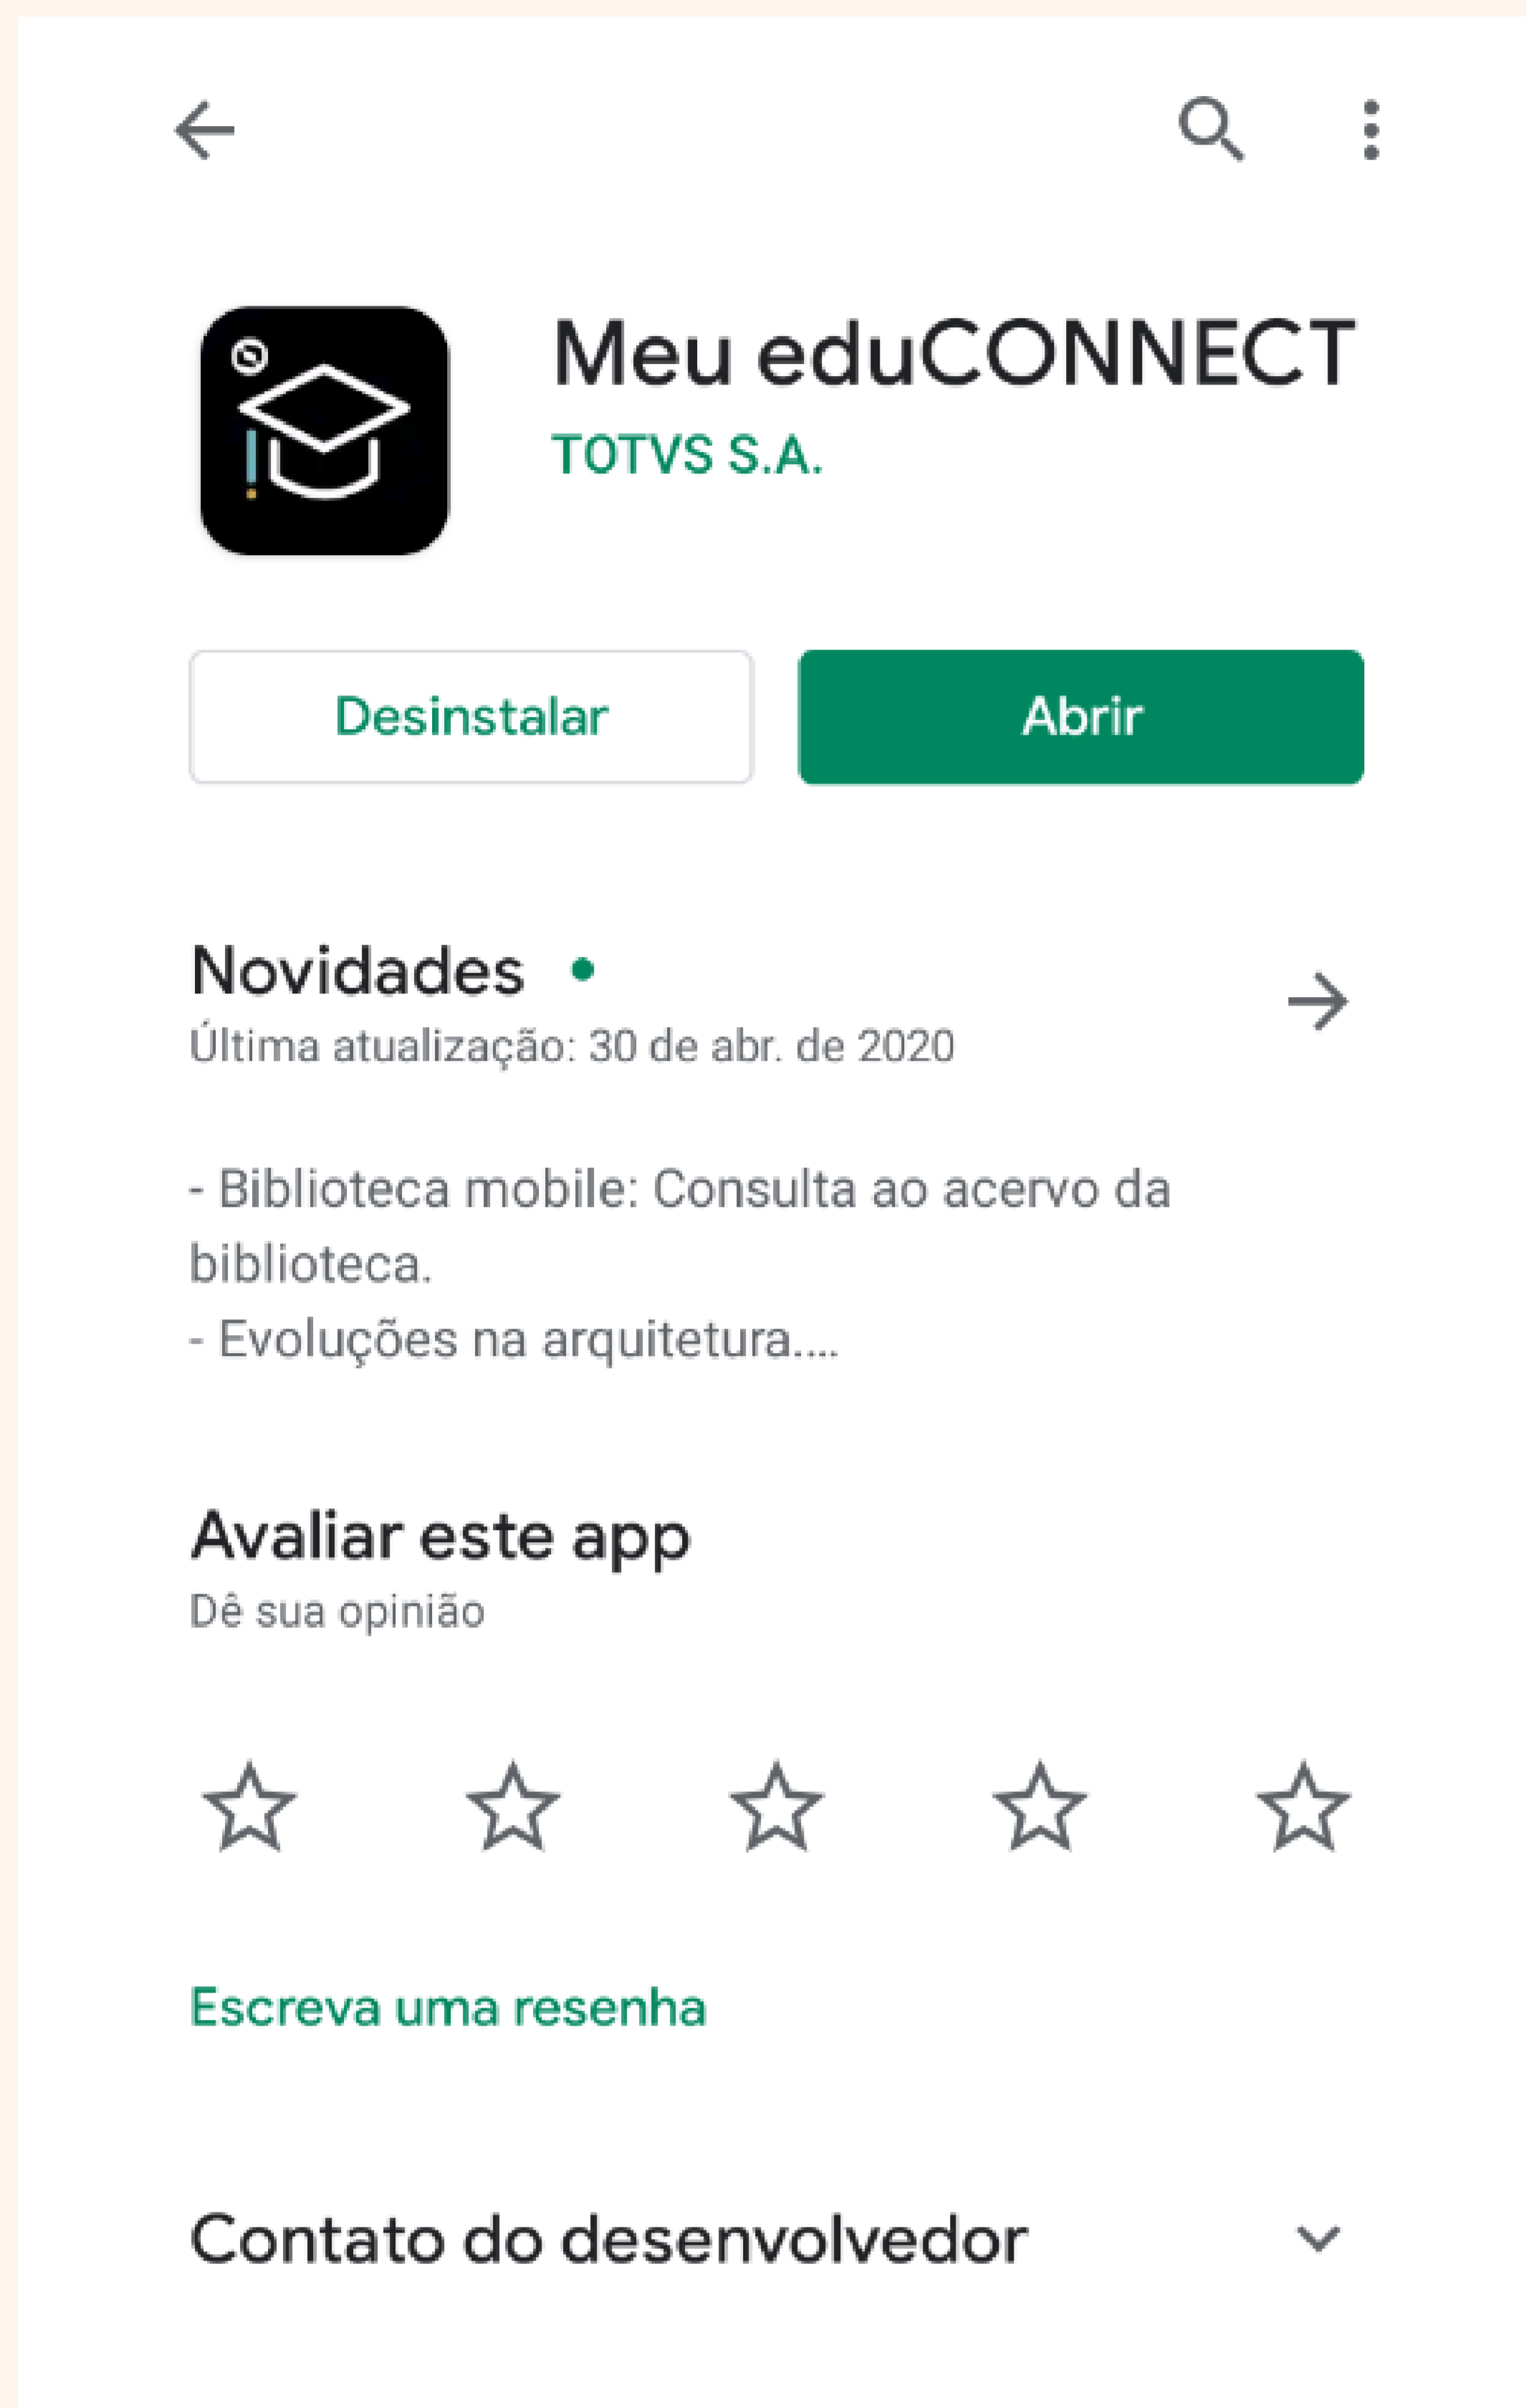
Meu eduCONNECT
TOTVS S.A.

Desinstalar
Abrir

Novidades •
Última atualização: 30 de abr. de 2020

- Biblioteca mobile: Consulta ao acervo da biblioteca.
- Evoluções na arquitetura....

Avaliar este app
Dê sua opinião

Escreva uma resenha

Contato do desenvolvedor